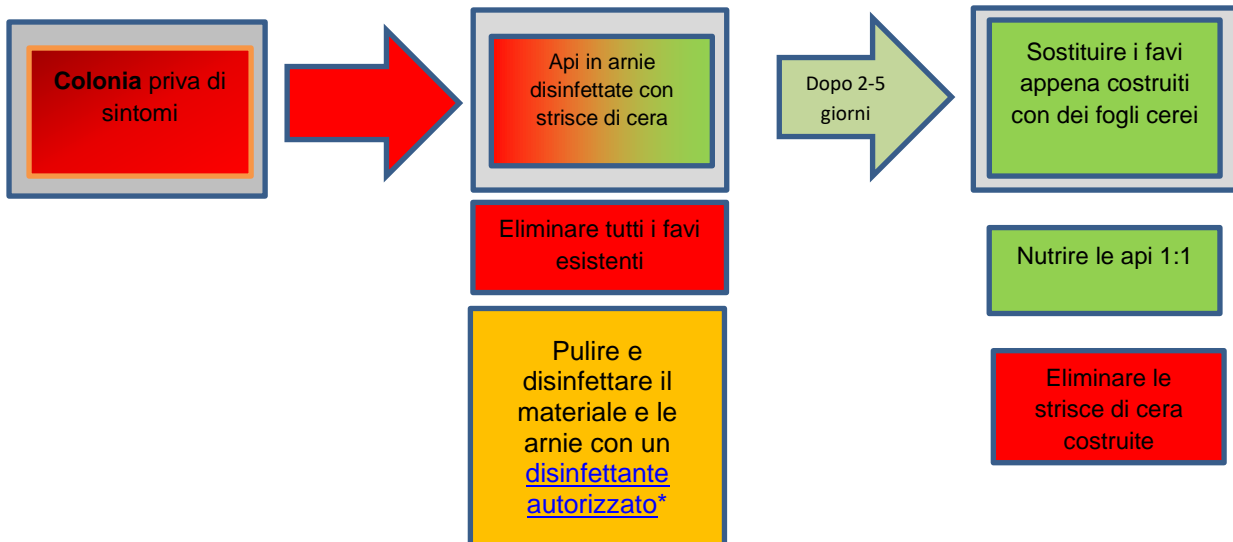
**Colonia** priva di sintomi

Api in arnie disinfettate con strisce di cera

Eliminare tutti i favi esistenti

Pulire e disinfettare il materiale e le arnie con un disinfettante autorizzato*

Dopo 2-5 giorni

Sostituire i favi appena costruiti con dei fogli cerei

Nutrire le api 1:1

Eliminare le strisce di cera costruite